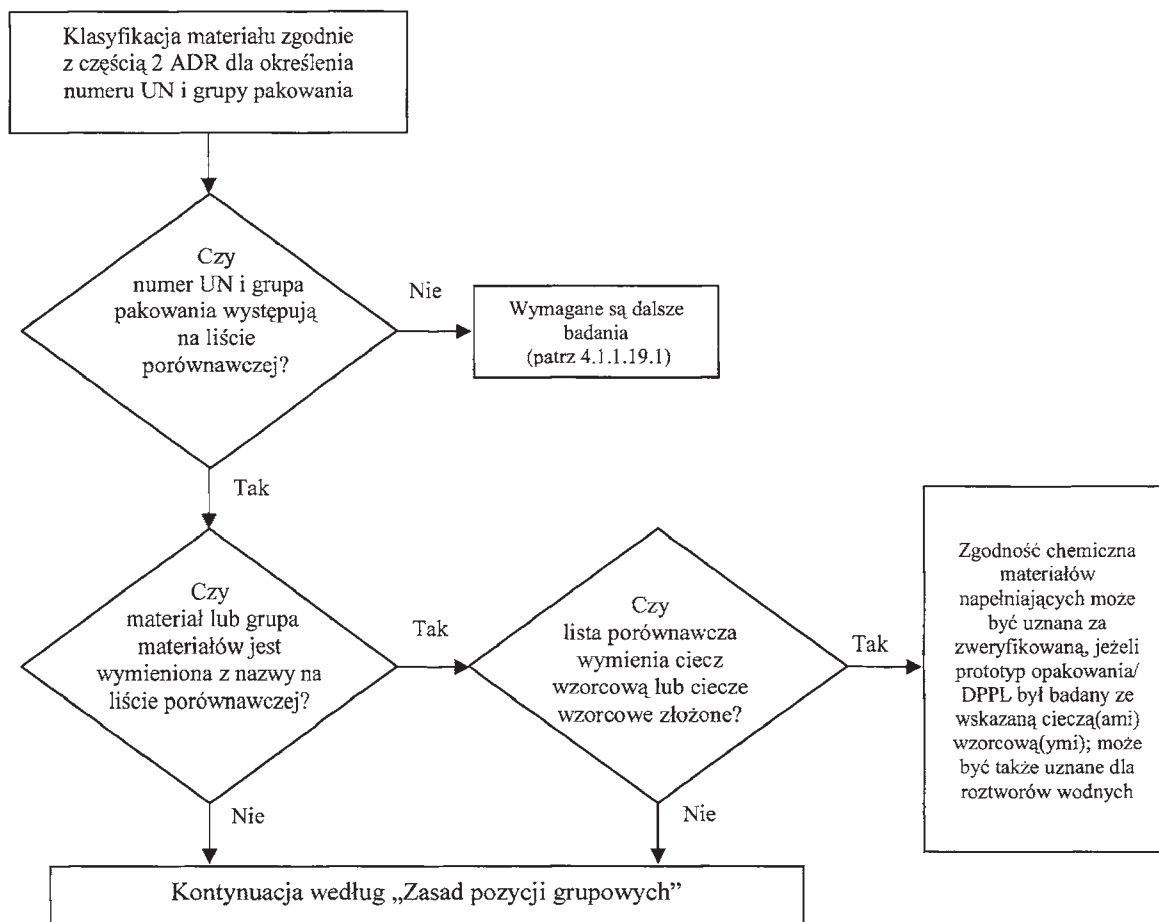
Klasyfikacja materiału zgodnie z częścią 2 ADR dla określenia numeru UN i grupy pakowania

Czy numer UN i grupa pakowania występują na liście porównawczej?

Nie

Wymagane są dalsze badania (patrz 4.1.1.19.1)

Tak

Czy materiał lub grupa materiałów jest wymieniona z nazwy na liście porównawczej?

Tak

Czy lista porównawcza wymienia ciecz wzorcową lub ciecze wzorcowe złożone?

Tak

Zgodność chemiczna materiałów napełniających może być uznana za zweryfikowaną, jeżeli prototyp opakowania/ DPPL był badany ze wskazaną cieczą(ami) wzorcową(ymi); może być także uznane dla roztworów wodnych

Nie

Nie

Kontynuacja według „Zasad pozycji grupowych"